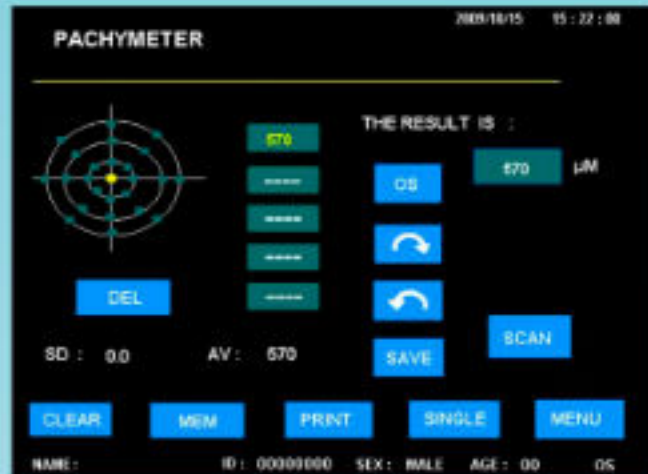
2009/10/15 15 : 22 : 00

PACHYMETER

570
-----
-----
-----
-----

THE RESULT IS :

OS

570 μM

DEL

SCAN

SD : 0.0

AV : 570

SAVE

CLEAR

MEM

PRINT

SINGLE

MENU

NAME :

ID : 00000000

SEX : MALE

AGE : 00

OS